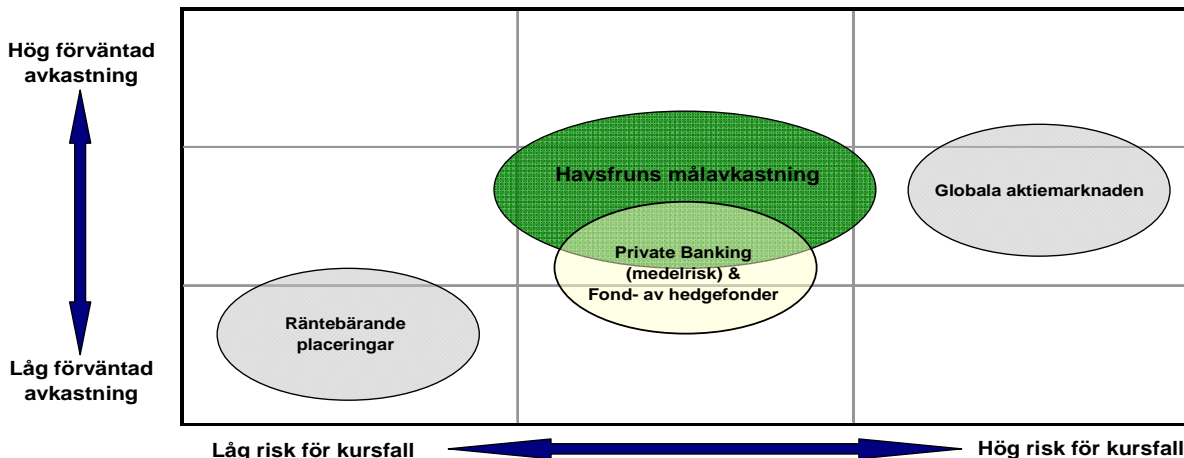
Hög förväntad avkastning

Låg förväntad avkastning

Havsfruns målavkastning

Globala aktiemarknaden

Private Banking (medelrisk) & Fond- av hedgefonder

Räntebärande placeringar

Låg risk för kursfall

Hög risk för kursfall